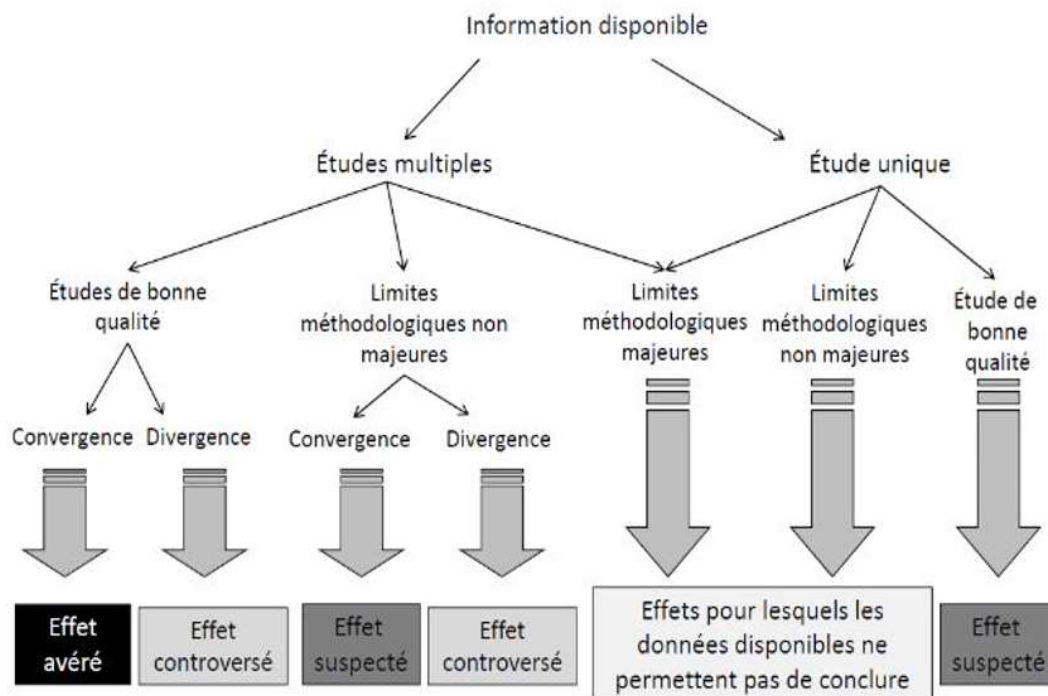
Information disponible

Études multiples

Étude unique

Études de bonne qualité

Limites méthodologiques non majeures

Limites méthodologiques majeures

Limites méthodologiques non majeures

Étude de bonne qualité

Convergence

Divergence

Convergence

Divergence

Effet avéré

Effet controversé

Effet suspecté

Effet controversé

Effets pour lesquels les données disponibles ne permettent pas de conclure

Effet suspecté